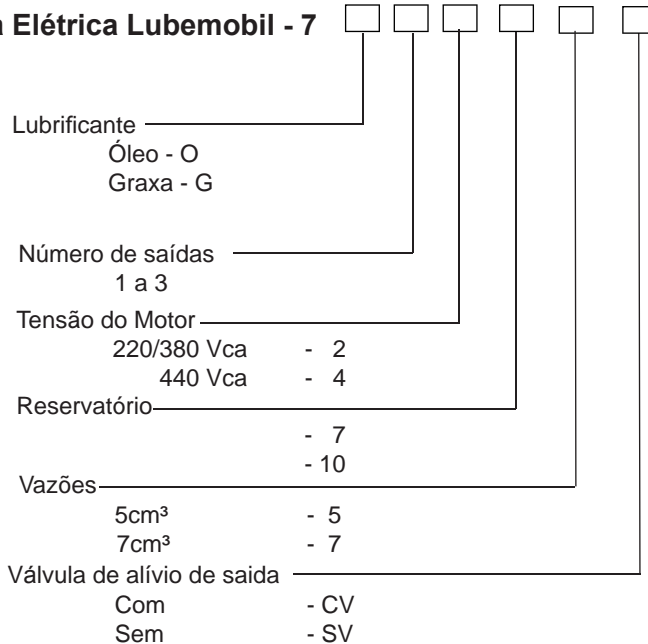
a Elétrica Lubemobil - 7

Lubrificante
Óleo - O
Graxa - G

Número de saídas
1 a 3

Tensão do Motor
220/380 Vca - 2
440 Vca - 4

Reservatório
- 7
- 10

Vazões
5cm³ - 5
7cm³ - 7

Válvula de alívio de saida
Com - CV
Sem - SV